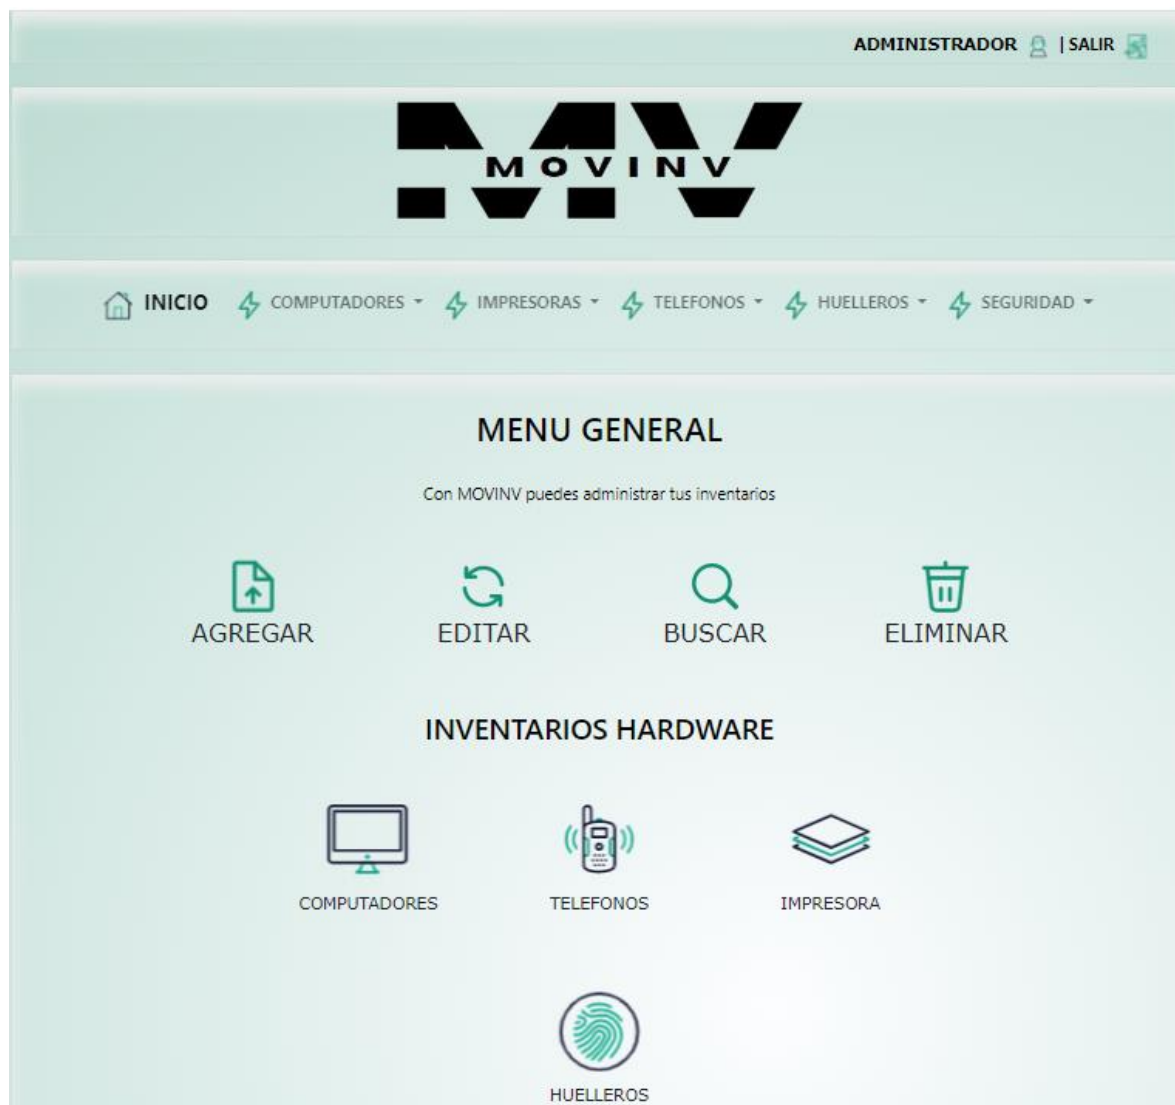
ADMINISTRADOR | SALIR

MOVINV

INICIO COMPUTADORES IMPRESORAS TELEFONOS HUELLEROS SEGURIDAD

MENU GENERAL

Con MOVINV puedes administrar tus inventarios

AGREGAR EDITAR BUSCAR ELIMINAR

INVENTARIOS HARDWARE

COMPUTADORES TELEFONOS IMPRESORA

HUELLEROS